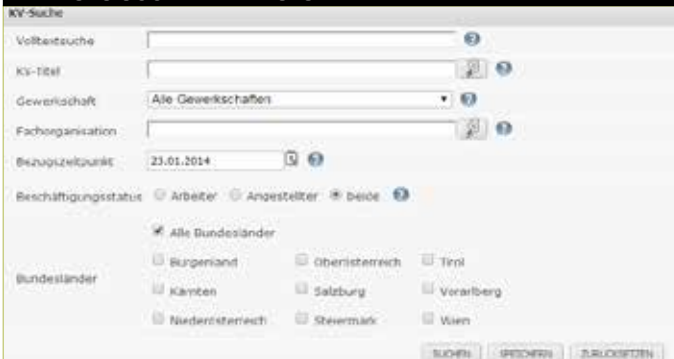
KV-Suche

Volltextsuche

KV-Titel

Gewerkschaft
Alle Gewerkschaften

Fachorganisation

Bezugszeitpunkt
23.01.2014

Beschäftigungsstatus
Arbeiter
Angestellter
beide

Bundesländer
Alle Bundesländer
Burgenland
Oberösterreich
Tirol
Kärnten
Salzburg
Vorarlberg
Niederösterreich
Steiermark
Wien

SUCHEN
SPEICHERN
ZURÜCKSETZEN